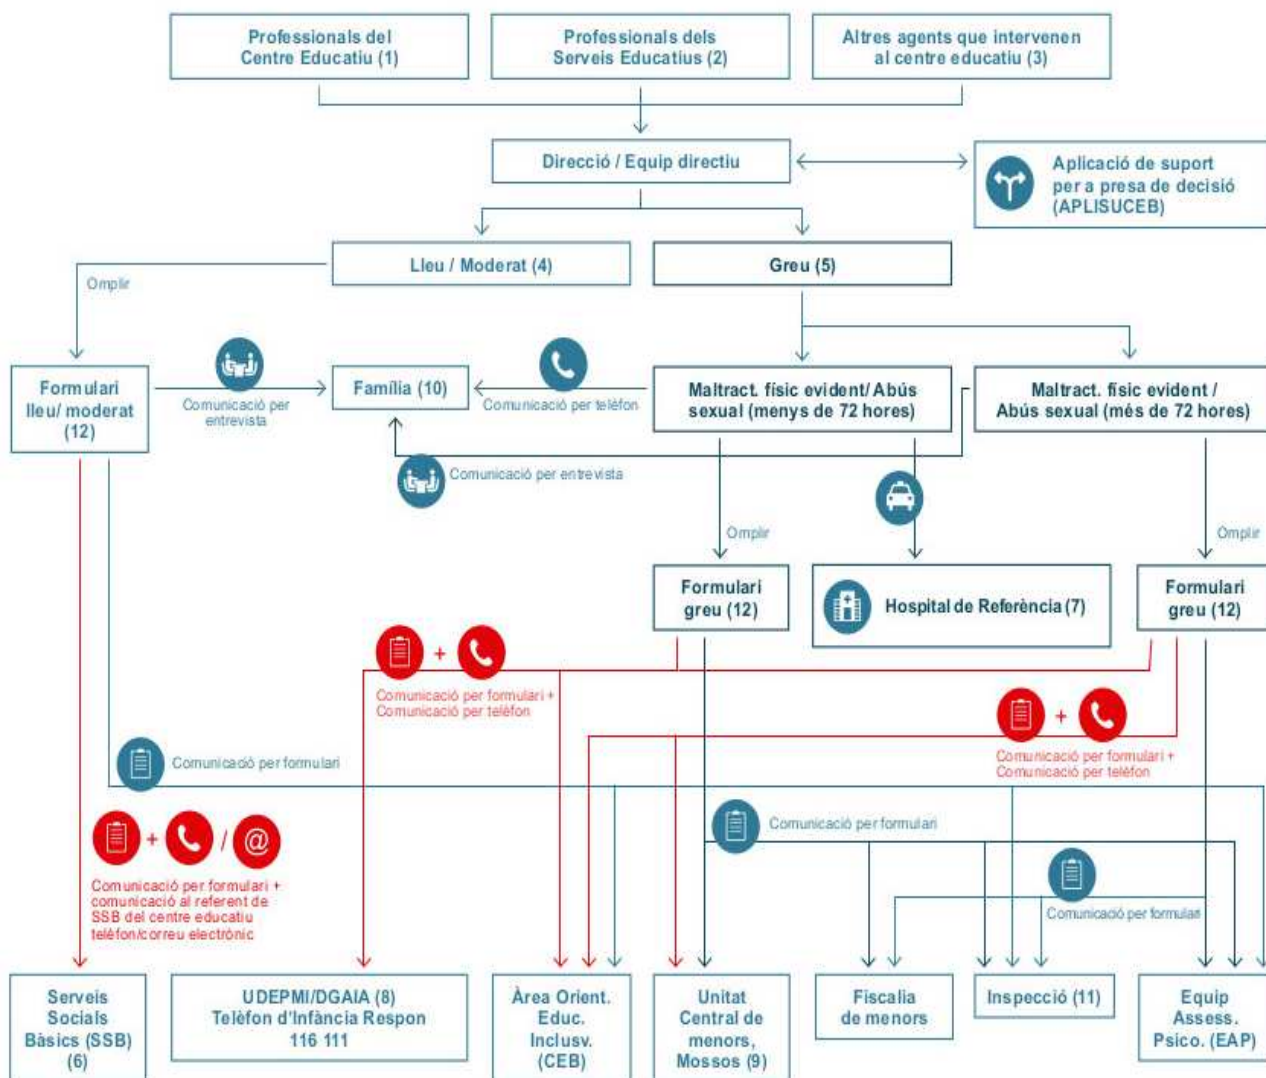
Professionals del Centre Educatiu (1)

Professionals dels Serveis Educatius (2)

Altres agents que intervenen al centre educatiu (3)

Direcció / Equip directiu

Aplicació de suport per a presa de decisió (APLISUCEB)

Lleu / Moderat (4)

Greu (5)

Omplir

Formulari lleu/ moderat (12)

Comunicació per entrevista

Família (10)

Comunicació per telèfon

Maltract. físic evident/ Abús sexual (menys de 72 hores)

Maltract. físic evident / Abús sexual (més de 72 hores)

Comunicació per entrevista

Omplir

Omplir

Formulari greu (12)

Hospital de Referència (7)

Formulari greu (12)

Comunicació per formulari + Comunicació per telèfon

Comunicació per formulari + Comunicació per telèfon

Comunicació per formulari

Comunicació per formulari

Comunicació per formulari + comunicació al referent de SSB del centre educatiu telèfon/correu electrònic

Comunicació per formulari

Serveis Socials Bàsics (SSB) (6)

UDEPMI/DGAIA (8) Telèfon d'Infància Respon 116 111

Àrea Orient. Educ. Inclusv. (CEB)

Unitat Central de menors, Mossos (9)

Fiscalia de menors

Inspecció (11)

Equip Assess. Psico. (EAP)